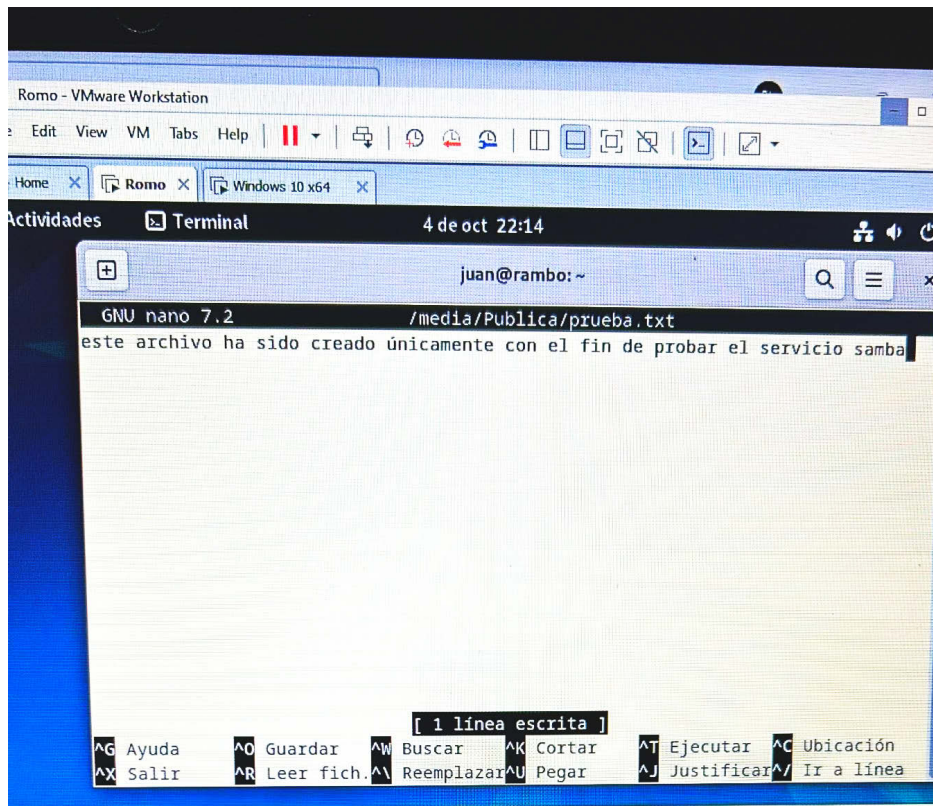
Romo - VMware Workstation

e Edit View VM Tabs Help

Home × Romo × Windows 10 x64 ×

Actividades Terminal 4 de oct 22:14

juan@rambo:~

GNU nano 7.2 /media/Publica/prueba.txt

este archivo ha sido creado únicamente con el fin de probar el servicio samba

[ 1 línea escrita ]

^G Ayuda ^O Guardar ^W Buscar ^K Cortar ^T Ejecutar ^C Ubicación
^X Salir ^R Leer fich. ^\ Reemplazar ^U Pegar ^J Justificar ^/ Ir a línea